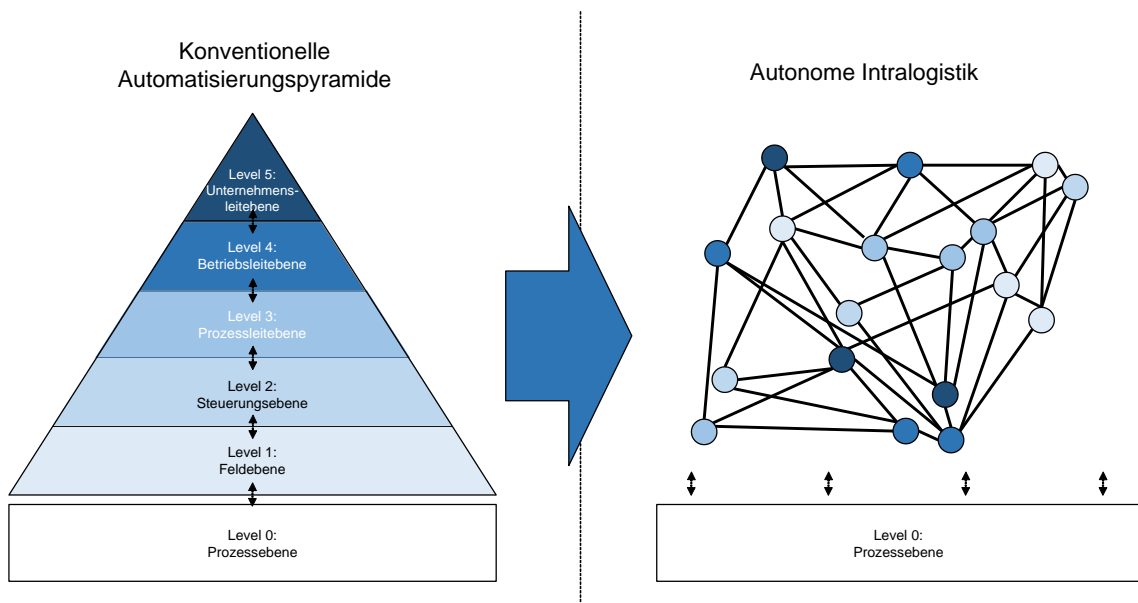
Konventionelle Automatisierungspyramide

Level 5: Unternehmensleitebene

Level 4: Betriebsleitebene

Level 3: Prozessleitebene

Level 2: Steuerungsebene

Level 1: Feldebene

Level 0: Prozessebene

Autonome Intralogistik

Level 0: Prozessebene